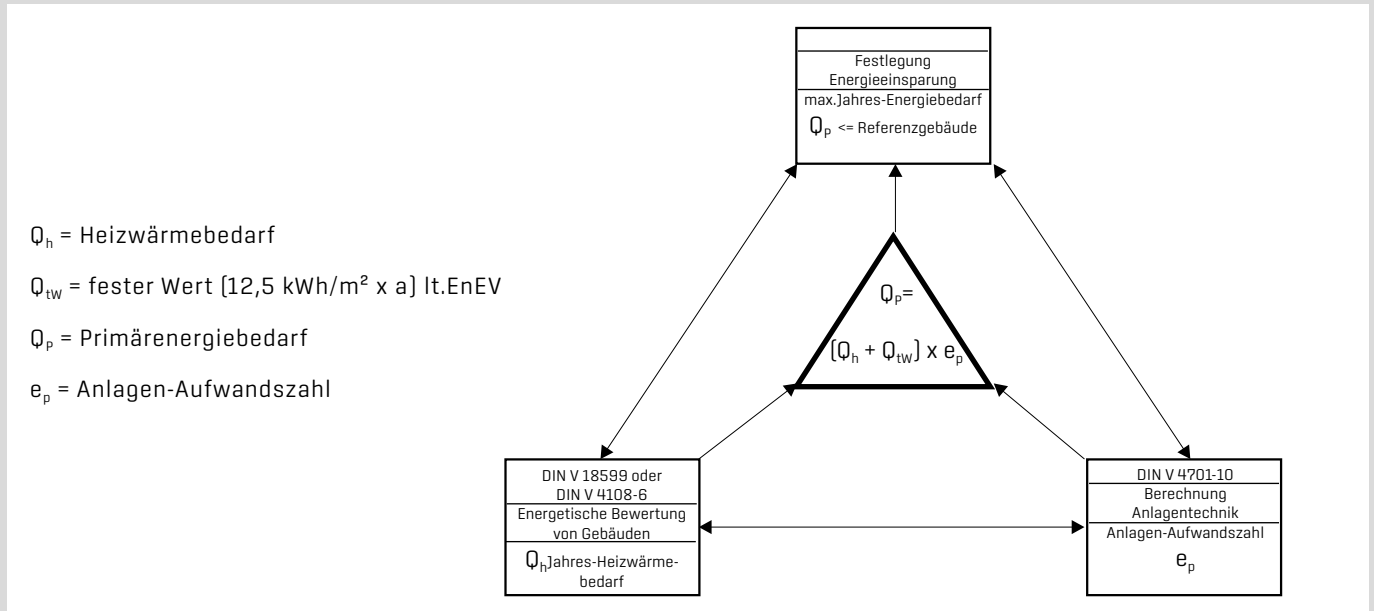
$Q_h$ = Heizwärmebedarf

$Q_{tW}$ = fester Wert (12,5 kWh/m² x a) lt.EnEV

$Q_P$ = Primärenergiebedarf

$e_p$ = Anlagen-Aufwandszahl

Festlegung Energieeinsparung

max.Jahres-Energiebedarf

$Q_P$ <= Referenzgebäude

$Q_P$=

$(Q_h + Q_{tW}) \times e_p$

DIN V 18599 oder DIN V 4108-6

Energetische Bewertung von Gebäuden

$Q_h$Jahres-Heizwärmebedarf

DIN V 4701-10

Berechnung Anlagentechnik

Anlagen-Aufwandszahl

$e_p$